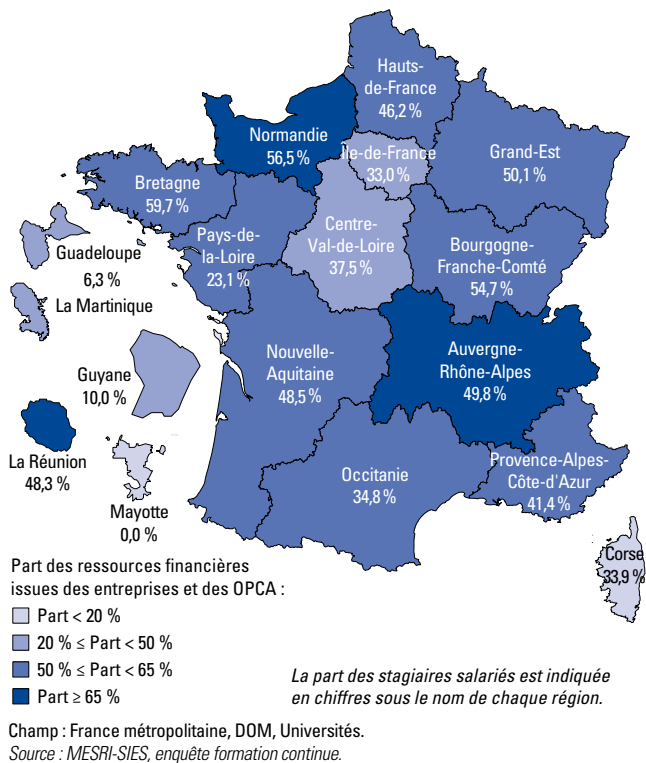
Hauts-de-France
46,2 %

Normandie
56,5 %

Ile-de-France
33,0 %

Grand-Est
50,1 %

Bretagne
59,7 %

Centre-Val-de-Loire
37,5 %

Pays-de-la-Loire
23,1 %

Bourgogne-Franche-Comté
54,7 %

Guadeloupe
6,3 %

La Martinique

Nouvelle-Aquitaine
48,5 %

Auvergne-Rhône-Alpes
49,8 %

Guyane
10,0 %

La Réunion
48,3 %

Occitanie
34,8 %

Provence-Alpes-Côte-d'Azur
41,4 %

Mayotte
0,0 %

Corse
33,9 %

Part des ressources financières issues des entreprises et des OPCA :
Part < 20 %
20 % ≤ Part < 50 %
50 % ≤ Part < 65 %
Part ≥ 65 %

La part des stagiaires salariés est indiquée en chiffres sous le nom de chaque région.

Champ : France métropolitaine, DOM, Universités.
Source : MESRI-SIES, enquête formation continue.